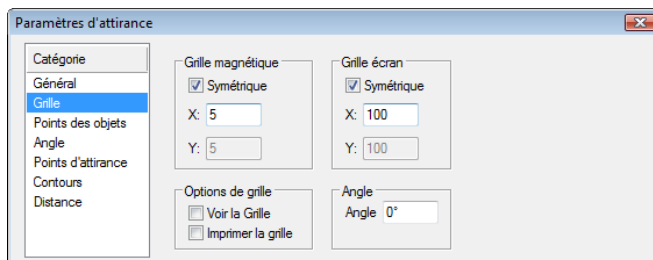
Paramètres d'attirance

Catégorie
Général
Grille
Points des objets
Angle
Points d'attirance
Contours
Distance

Grille magnétique
Symétrique
X: 5
Y: 5

Grille écran
Symétrique
X: 100
Y: 100

Options de grille
Voir la Grille
Imprimer la grille

Angle
Angle 0°